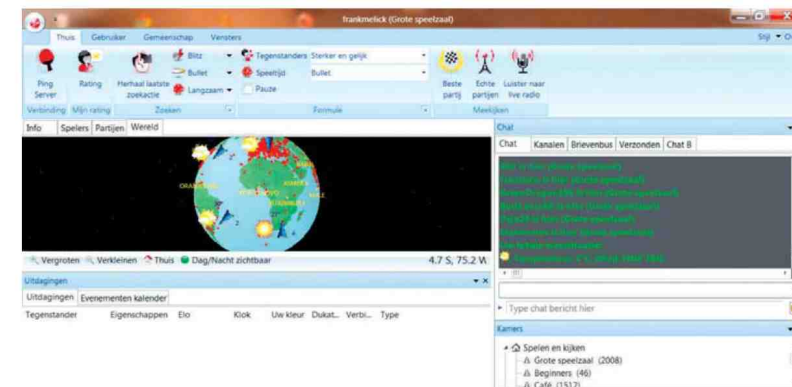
frankmelick (Grote speelzaal)

Thuis Gebruiker Gemeenschap Vensters

Stijl

Ping Server
Rating
Herhaal laatste zoekactie
Blitz
Bullet
Langzaam
Tegenstanders Sterker en gelijk
Speeltijd Bullet
Pauze
Beste partij
Echte partijen
Luister naar live radio

Verbinding Mijn rating Zoeken Formule Meekijken

Info Spelers Partijen Wereld

Vergroten Verkleinen Thuis Dag/Nacht zichtbaar 4.7 S, 75.2 W

Uitdagingen

Uitdagingen Evenementen kalender

Tegenstander Eigenschappen Elo Klok Uw kleur Dukat... Verbi... Type

Chat

Chat Kanalen Brievenbus Verzonden Chat B

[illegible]

Type chat bericht hier

Kamers

Spelen en kijken
Grote speelzaal (2008)
Beginners (46)
Café (1512)